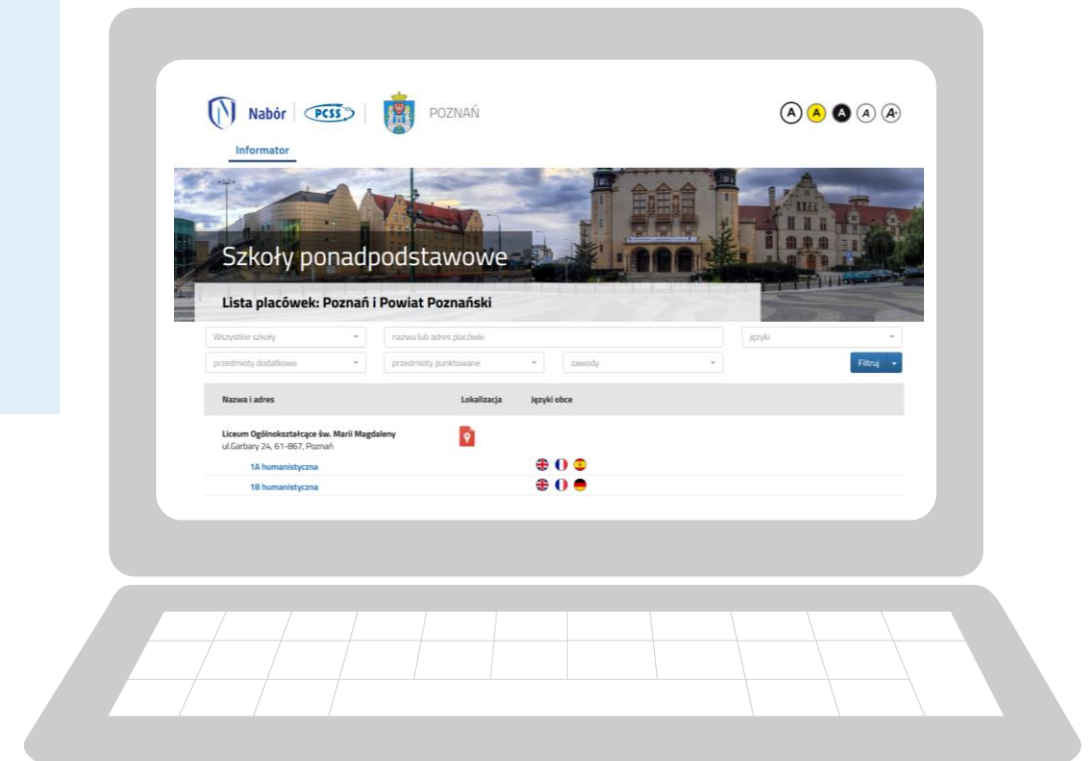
Nabór PCSS POZNAŃ

A A A A A

Informator

Szkoły ponadpodstawowe

Lista placówek: Poznań i Powiat Poznański

Wszystkie szkoły
nazwa lub adres placówki
języki
przedmioty dodatkowe
przedmioty punktowane
zawody
Filtruj

| Nazwa i adres | Lokalizacja | Języki obce |
|---|---|---|
| Liceum Ogólnokształcące św. Marii Magdaleny ul.Garbary 24, 61-867, Poznań | | |
| 1A humanistyczna | | |
| 1B humanistyczna | | |